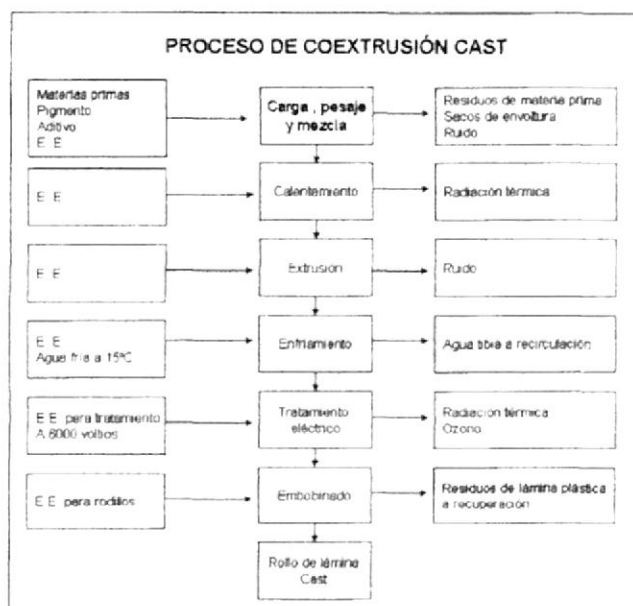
PROCESO DE COEXTRUSIÓN CAST

Materias primas
Pigmento
Aditivo
E. E.

Carga , pesaje y mezcla

Residuos de materia prima
Sacos de envoltura
Ruido

E. E.

Calentamiento

Radiación térmica

E. E.

Extrusión

Ruido

E. E.
Agua fria a 15ºC

Enfriamiento

Agua tibia a recirculación

E. E. para tratamiento
A 6000 voltios

Tratamiento eléctrico

Radiacion térmica
Ozono

E. E. para rodillos

Embobinado

Residuos de lámina plástica a recuperación

Rollo de lámina Cast